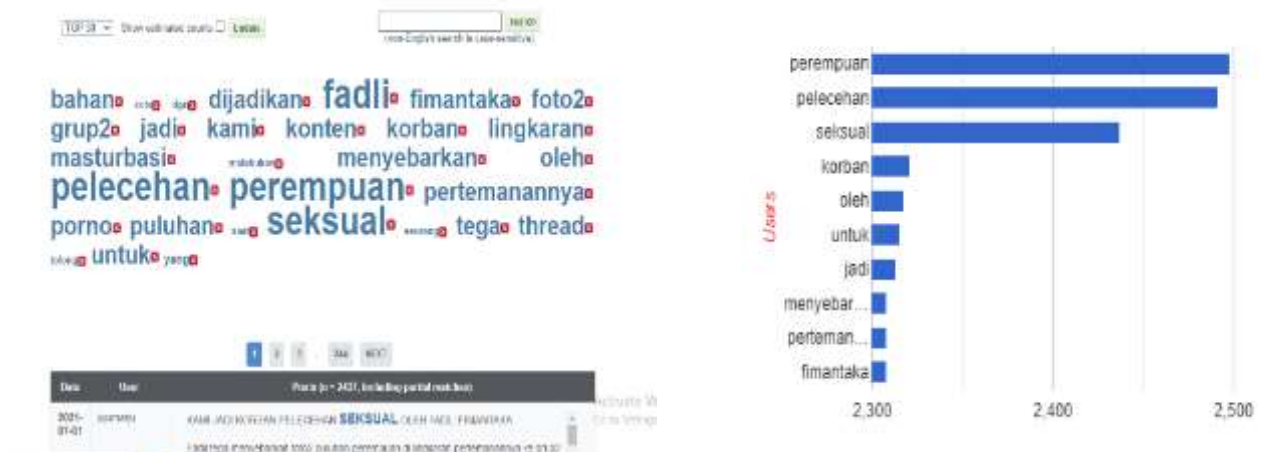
TOP 30 Show estimated counts ☐ Update

Search
(non-English search is case-sensitive)

bahan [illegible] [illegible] dijadikan fadli fimantaka foto2 grup2 jadi kami konten korban lingkaran masturbasi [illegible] menyebarkan oleh pelecehan perempuan pertemanannya porno puluhan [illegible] seksual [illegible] tega thread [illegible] untuk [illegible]

1 2 3 ... 244 NEXT

| Date | User | Posts (n = 2431, including partial matches) |
|---|---|---|
| 2021-01-01 | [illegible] | KAMI JADI KORBAN PELECEHAN SEKSUAL OLEH FADLI FIMANTAKA |
| | | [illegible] |

Activate W
Go to Settings

perempuan
pelecehan
seksual
korban
oleh
untuk
jadi
menyebar...
perteman...
fimantaka

Users

2,300
2,400
2,500